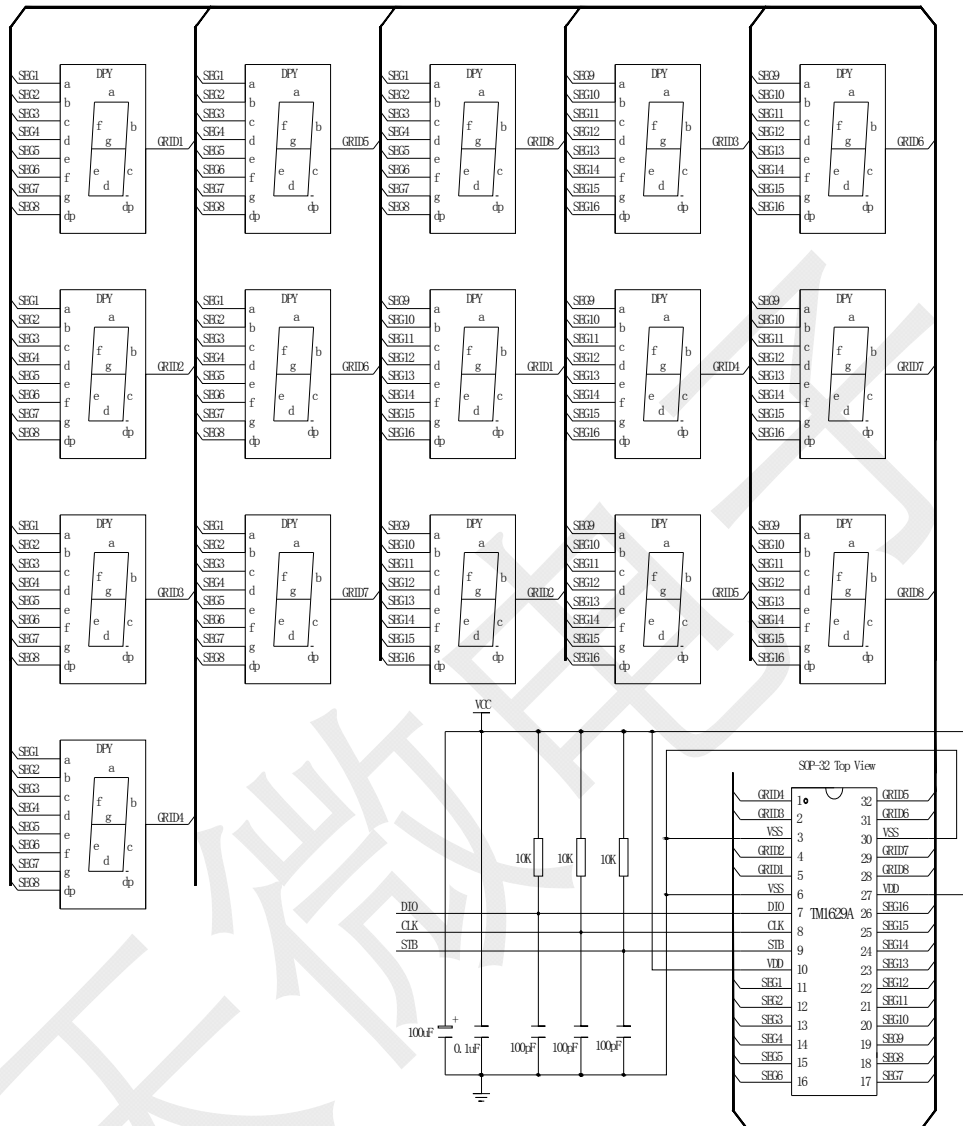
SEG1 SEG2 SEG3 SEG4 SEG5 SEG6 SEG7 SEG8
DPY a b c d e f g dp
a f b g e c d dp
GRID1

SEG1 SEG2 SEG3 SEG4 SEG5 SEG6 SEG7 SEG8
DPY a b c d e f g dp
a f b g e c d dp
GRID5

SEG1 SEG2 SEG3 SEG4 SEG5 SEG6 SEG7 SEG8
DPY a b c d e f g dp
a f b g e c d dp
GRID8

SEG9 SEG10 SEG11 SEG12 SEG13 SEG14 SEG15 SEG16
DPY a b c d e f g dp
a f b g e c d dp
GRID3

SEG9 SEG10 SEG11 SEG12 SEG13 SEG14 SEG15 SEG16
DPY a b c d e f g dp
a f b g e c d dp
GRID6

SEG1 SEG2 SEG3 SEG4 SEG5 SEG6 SEG7 SEG8
DPY a b c d e f g dp
a f b g e c d dp
GRID2

SEG1 SEG2 SEG3 SEG4 SEG5 SEG6 SEG7 SEG8
DPY a b c d e f g dp
a f b g e c d dp
GRID6

SEG9 SEG10 SEG11 SEG12 SEG13 SEG14 SEG15 SEG16
DPY a b c d e f g dp
a f b g e c d dp
GRID1

SEG9 SEG10 SEG11 SEG12 SEG13 SEG14 SEG15 SEG16
DPY a b c d e f g dp
a f b g e c d dp
GRID4

SEG9 SEG10 SEG11 SEG12 SEG13 SEG14 SEG15 SEG16
DPY a b c d e f g dp
a f b g e c d dp
GRID7

SEG1 SEG2 SEG3 SEG4 SEG5 SEG6 SEG7 SEG8
DPY a b c d e f g dp
a f b g e c d dp
GRID3

SEG1 SEG2 SEG3 SEG4 SEG5 SEG6 SEG7 SEG8
DPY a b c d e f g dp
a f b g e c d dp
GRID7

SEG9 SEG10 SEG11 SEG12 SEG13 SEG14 SEG15 SEG16
DPY a b c d e f g dp
a f b g e c d dp
GRID2

SEG9 SEG10 SEG11 SEG12 SEG13 SEG14 SEG15 SEG16
DPY a b c d e f g dp
a f b g e c d dp
GRID5

SEG9 SEG10 SEG11 SEG12 SEG13 SEG14 SEG15 SEG16
DPY a b c d e f g dp
a f b g e c d dp
GRID8

SEG1 SEG2 SEG3 SEG4 SEG5 SEG6 SEG7 SEG8
DPY a b c d e f g dp
a f b g e c d dp
GRID4

VCC
10K 10K 10K
DIO
CLK
STB
+
100uF 0.1uF 100pF 100pF 100pF

SOP-32 Top View
TM1629A
GRID4 1 | 32 GRID5
GRID3 2 | 31 GRID6
VSS 3 | 30 VSS
GRID2 4 | 29 GRID7
GRID1 5 | 28 GRID8
VSS 6 | 27 VDD
DIO 7 | 26 SEG16
CLK 8 | 25 SEG15
STB 9 | 24 SEG14
VDD 10 | 23 SEG13
SEG1 11 | 22 SEG12
SEG2 12 | 21 SEG11
SEG3 13 | 20 SEG10
SEG4 14 | 19 SEG9
SEG5 15 | 18 SEG8
SEG6 16 | 17 SEG7